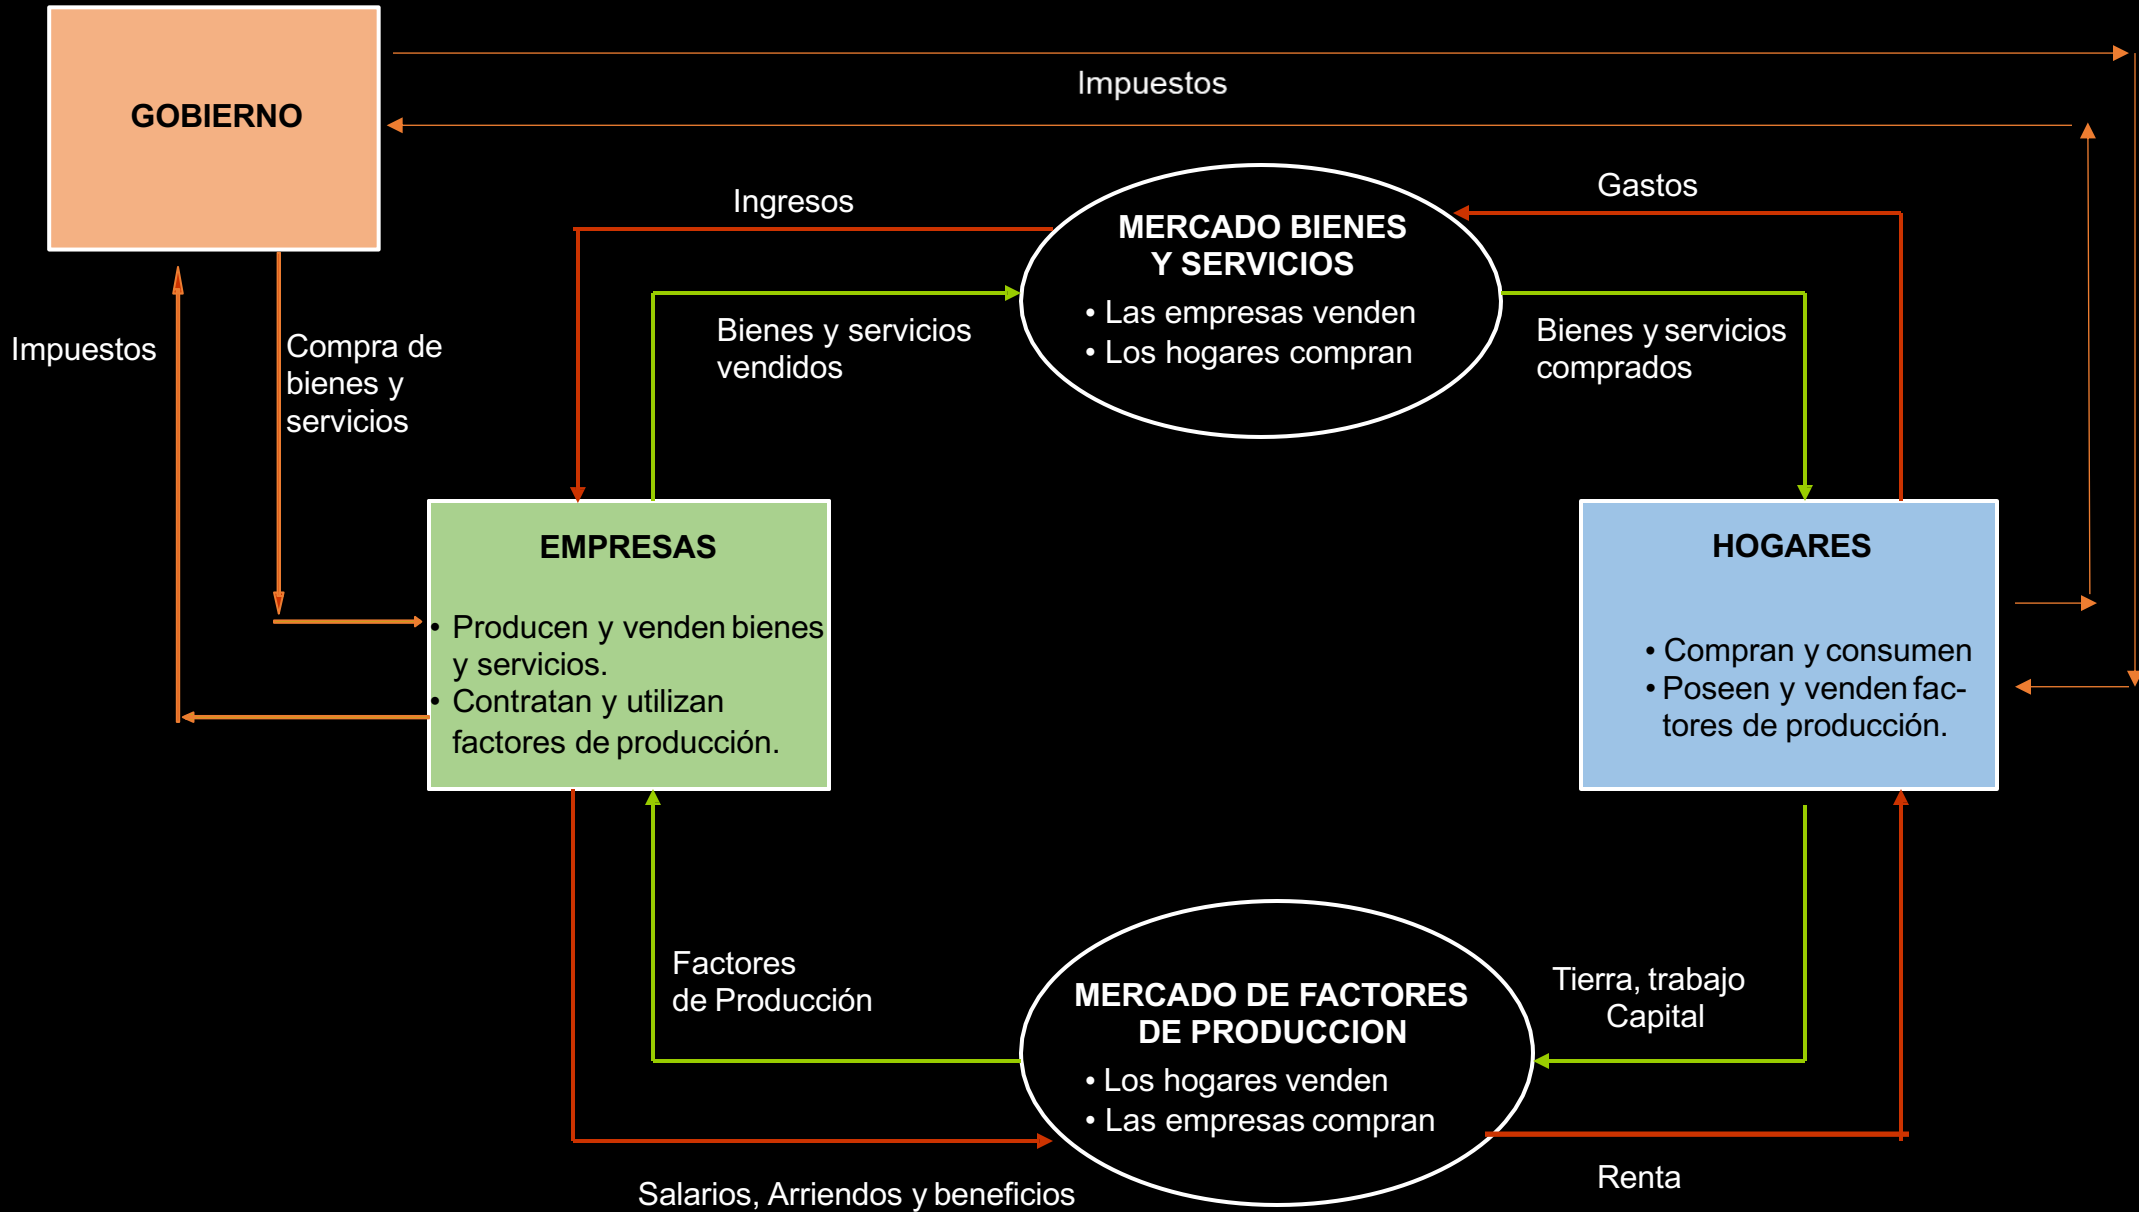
GOBIERNO

Impuestos

Ingresos

MERCADO BIENES Y SERVICIOS
• Las empresas venden
• Los hogares compran

Gastos

Impuestos

Compra de bienes y servicios

Bienes y servicios vendidos

Bienes y servicios comprados

EMPRESAS
• Producen y venden bienes y servicios.
• Contratan y utilizan factores de producción.

HOGARES
• Compran y consumen
• Poseen y venden factores de producción.

Factores de Producción

MERCADO DE FACTORES DE PRODUCCION
• Los hogares venden
• Las empresas compran

Tierra, trabajo Capital

Salarios, Arriendos y beneficios

Renta